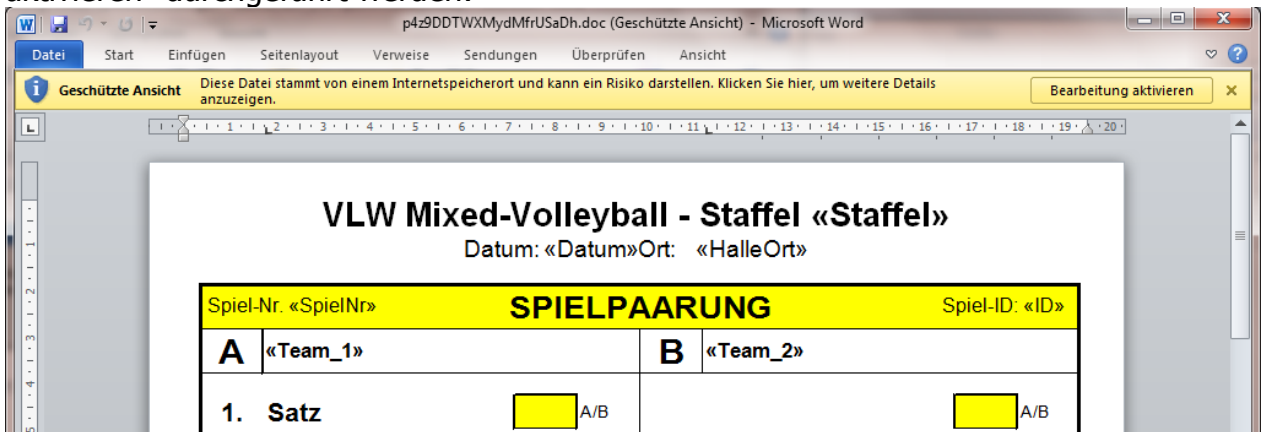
aktivieren" durchgeführt werden.

p4z9DDTWXMydMfrUSaDh.doc (Geschützte Ansicht) - Microsoft Word

Datei Start Einfügen Seitenlayout Verweise Sendungen Überprüfen Ansicht

Geschützte Ansicht Diese Datei stammt von einem Internetspeicherort und kann ein Risiko darstellen. Klicken Sie hier, um weitere Details anzuzeigen.

Bearbeitung aktivieren

VLW Mixed-Volleyball - Staffel «Staffel»

Datum: «Datum»Ort: «HalleOrt»

| Spiel-Nr. «SpielNr» | SPIELPAARUNG | Spiel-ID: «ID» |
|---|---|---|
| A «Team_1» | | B «Team_2» |
| 1. Satz A/B | | A/B |